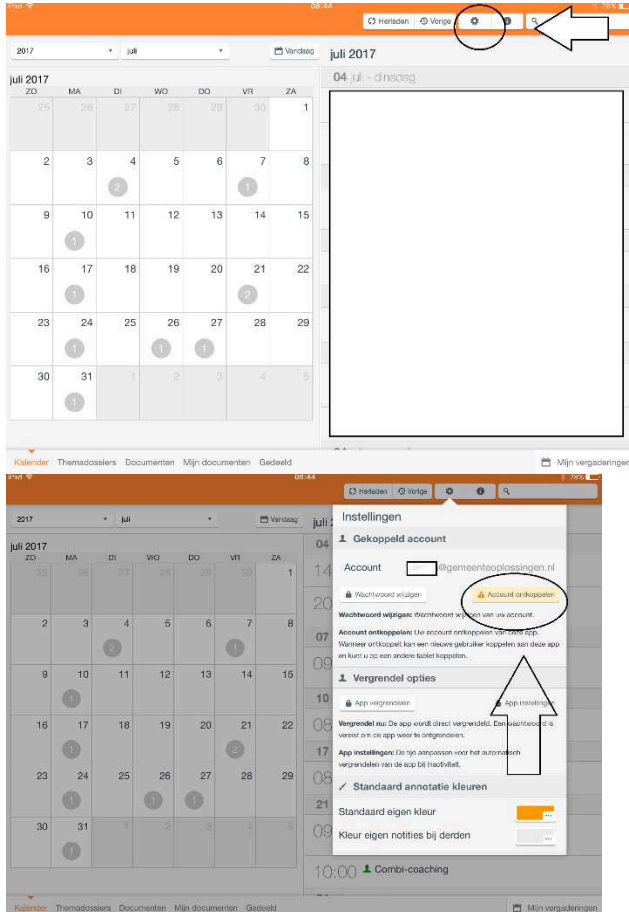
iPad 08:44 78%

Herladen Vorige

2017 juli Vandaag

juli 2017

04 juli - dinsdag

juli 2017

| ZO | MA | DI | WO | DO | VR | ZA |
|---|---|---|---|---|---|---|
| 25 | 26 | 27 | 28 | 29 | 30 | 1 |
| 2 | 3 | 4 2 | 5 | 6 | 7 1 | 8 |
| 9 | 10 1 | 11 | 12 | 13 | 14 | 15 |
| 16 | 17 1 | 18 | 19 | 20 | 21 2 | 22 |
| 23 | 24 1 | 25 | 26 1 | 27 1 | 28 | 29 |
| 30 | 31 1 | 1 | 2 | 3 | 4 | 5 |

Kalender Themadossiers Documenten Mijn documenten Gedeeld Mijn vergaderingen

iPad 08:44 78%

Herladen Vorige

2017 juli Vandaag juli 2017

juli 2017

| ZO | MA | DI | WO | DO | VR | ZA |
|---|---|---|---|---|---|---|
| 25 | 26 | 27 | 28 | 29 | 30 | 1 |
| 2 | 3 | 4 2 | 5 | 6 | 7 1 | 8 |
| 9 | 10 1 | 11 | 12 | 13 | 14 | 15 |
| 16 | 17 1 | 18 | 19 | 20 | 21 2 | 22 |
| 23 | 24 1 | 25 | 26 1 | 27 1 | 28 | 29 |
| 30 | 31 1 | 1 | 2 | 3 | 4 | 5 |

Instellingen

Gekoppeld account

Account @gemeenteoplossingen.nl

Wachtwoord wijzigen Account ontkoppelen

Wachtwoord wijzigen: Wachtwoord wijzigen van uw account.

Account ontkoppelen: Uw account ontkoppelen van deze app. Wanneer ontkoppeld kan een nieuwe gebruiker koppelen aan deze app en kunt u op een andere tablet koppelen.

Vergrendel opties

App vergrendelen App instellingen

Vergrendel nu: De app wordt direct vergrendeld. Een wachtwoord is vereist om de app weer te ontgrendelen.

App instellingen: De tijd aanpassen voor het automatisch vergrendelen van de app bij inactiviteit.

Standaard annotatie kleuren

Standaard eigen kleur

Kleur eigen notities bij derden

04 14 20 07 09 10 08 17 08 21 09

10:00 Combi-coaching

Kalender Themadossiers Documenten Mijn documenten Gedeeld Mijn vergaderingen